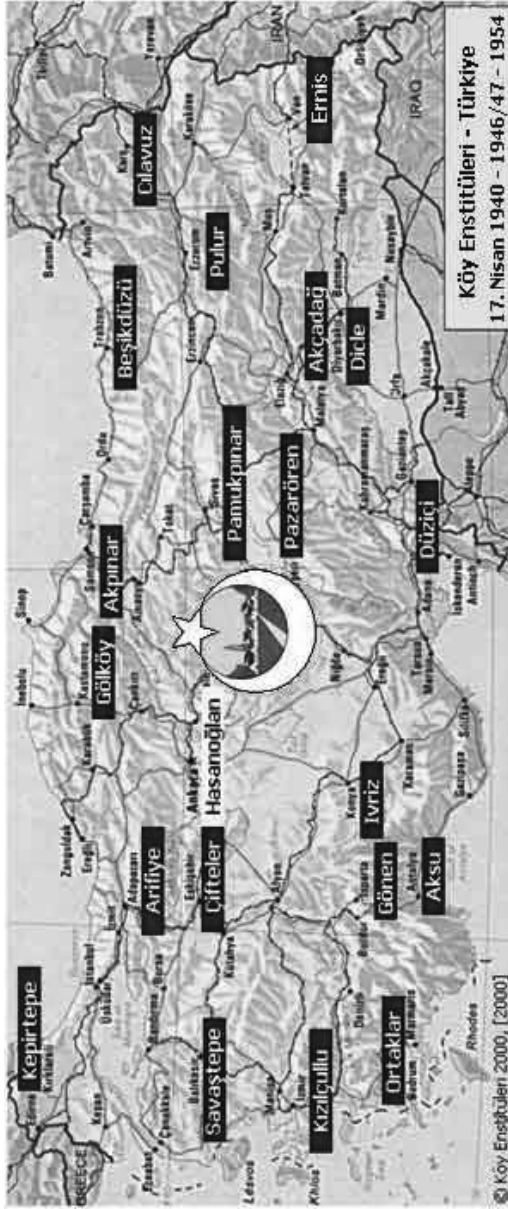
Köy Enstitüleri - Türkiye
17. Nisan 1940 - 1946/47 - 1954

Kepirtepe
Arifiye
Çifteler
Hasanoğlan
Gölköy
Akpınar
Beşikdüzü
Cılavuz
Pulur
Ernis
Akçadağ
Dicle
Pamukpınar
Pazarören
Düziçi
Ivriz
Gönen
Aksu
Savaştepe
Kızılçullu
Ortaklar

Edirne
Kırklareli
Istanbul
Üsküdar
Zonguldak
Ereğli
İzmit
Adapazarı
Bolu
Bursa
Bandırma
Balıkesir
Çanakkale
Eskişehir
Kütahya
Ankara
Kastamonu
Karabük
Çankırı
İnebolu
Sinop
Samsun
Çorum
Amasya
Tokat
Sivas
Ordu
Giresun
Trabzon
Rize
Artvin
Kars
Erzurum
Erzincan
Ağrı
Van
Bitlis
Muş
Malatya
Elazığ
Diyarbakır
Batman
Mardin
Urfa
Akçakale
Gaziantep
Kahramanmaraş
Adana
Tarsus
Mersin
Iskenderun
Antakya
Aleppo
Niğde
Kayseri
Konya
Ereğli
Karaman
Silifke
Antalya
Isparta
Burdur
Denizli
Aydın
Muğla
Marmaris
Bodrum
İzmir
Manisa
Afyon
Uşak
Lesvos
Chios
Rhodes
Kos
GREECE
IRAN
IRAQ
Tbilisi
Yerevan
Batumi
Hakkari
Siirt
Gaziantep
Nusaybin
Tell Abyad

© Köy Enstitüleri 2000, [2000]